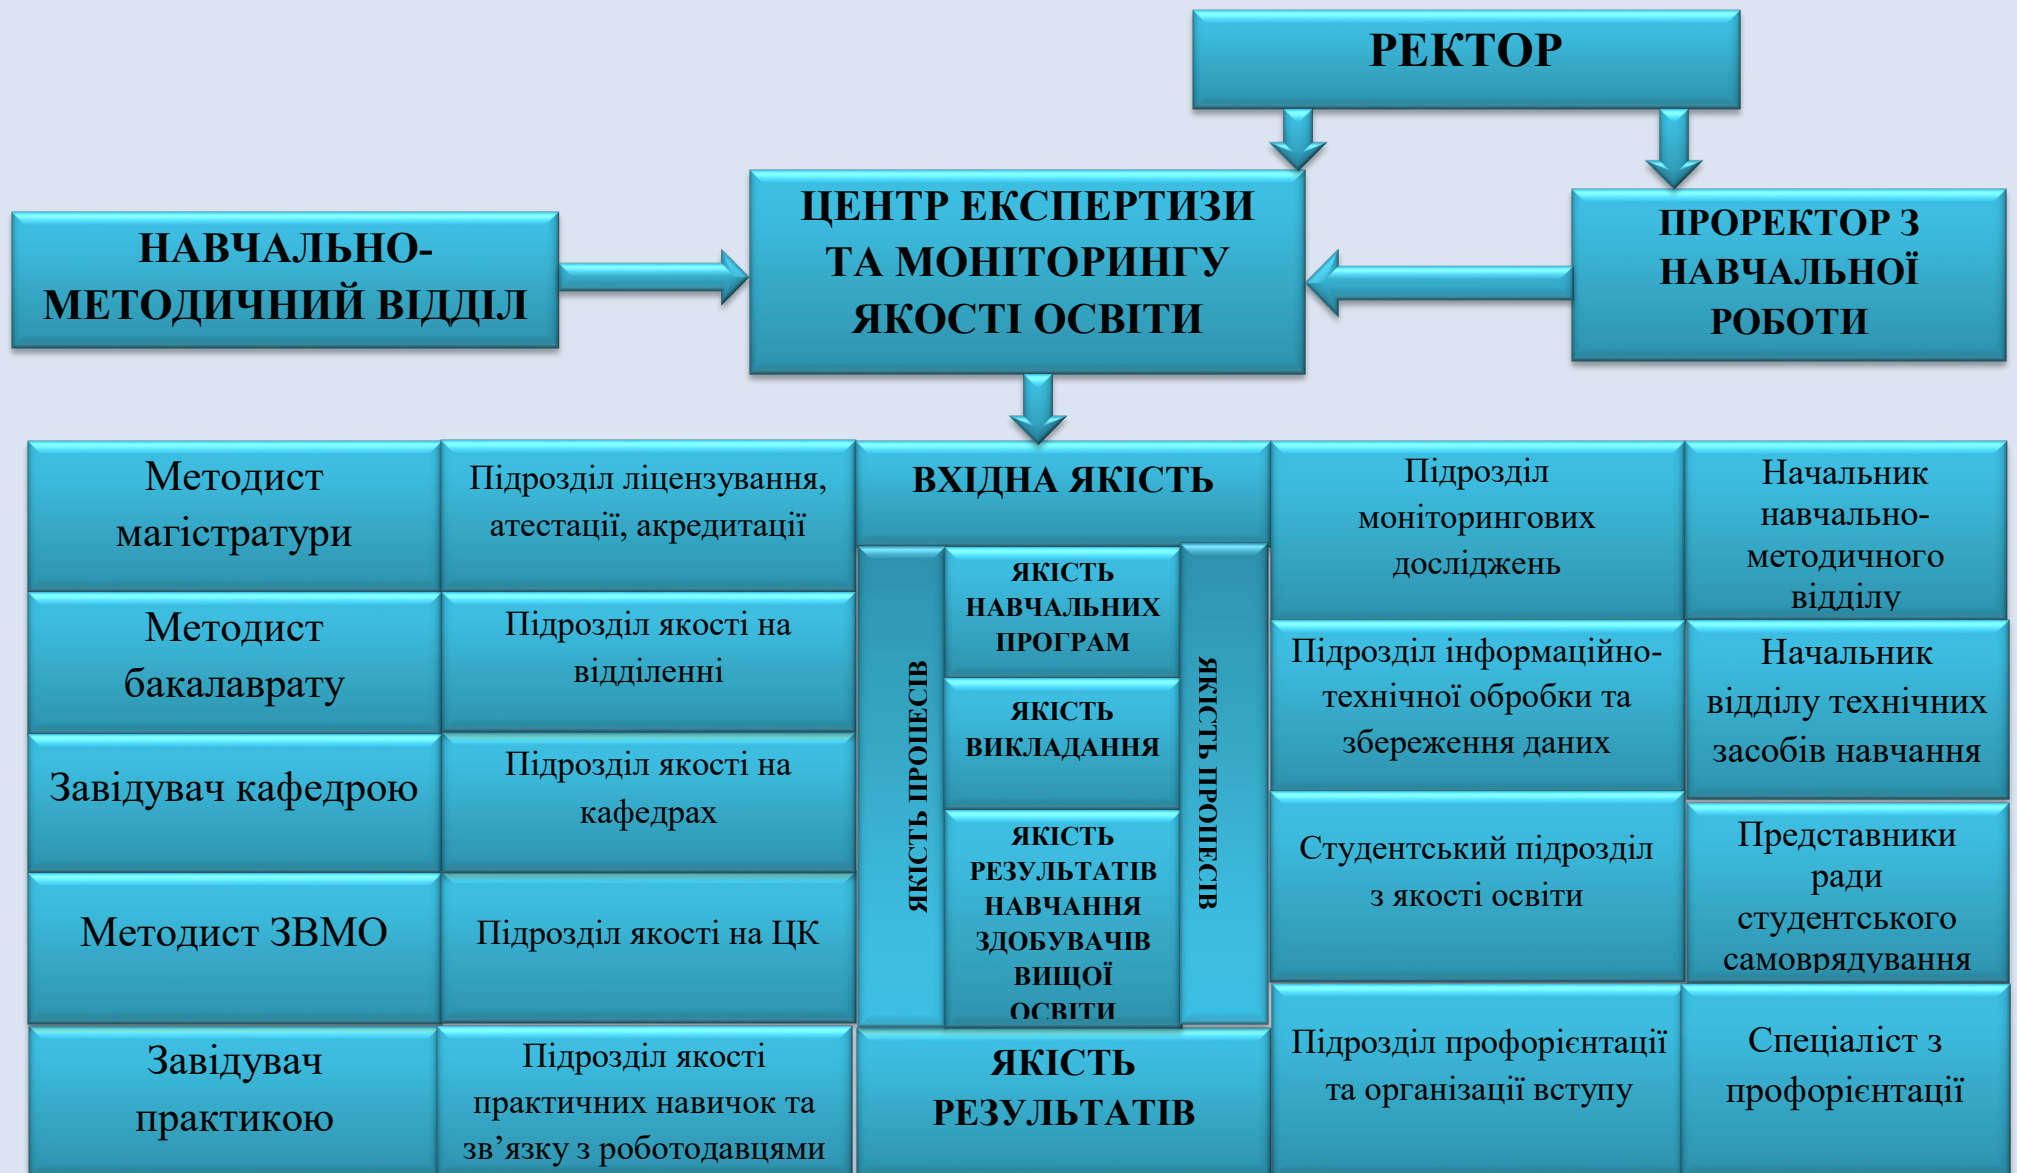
РЕКТОР

НАВЧАЛЬНО-МЕТОДИЧНИЙ ВІДДІЛ

ЦЕНТР ЕКСПЕРТИЗИ ТА МОНІТОРИНГУ ЯКОСТІ ОСВІТИ

ПРОРЕКТОР З НАВЧАЛЬНОЇ РОБОТИ

Методист магістратури

Підрозділ ліцензування, атестації, акредитації

ВХІДНА ЯКІСТЬ

Підрозділ моніторингових досліджень

Начальник навчально-методичного відділу

Методист бакалаврату

Підрозділ якості на відділенні

ЯКІСТЬ ПРОЦЕСІВ

ЯКІСТЬ НАВЧАЛЬНИХ ПРОГРАМ

ЯКІСТЬ ВИКЛАДАННЯ

ЯКІСТЬ РЕЗУЛЬТАТІВ НАВЧАННЯ ЗДОБУВАЧІВ ВИЩОЇ ОСВІТИ

ЯКІСТЬ ПРОЦЕСІВ

Підрозділ інформаційно-технічної обробки та збереження даних

Начальник відділу технічних засобів навчання

Завідувач кафедрою

Підрозділ якості на кафедрах

Студентський підрозділ з якості освіти

Представники ради студентського самоврядування

Методист ЗВМО

Підрозділ якості на ЦК

Завідувач практикою

Підрозділ якості практичних навичок та зв’язку з роботодавцями

ЯКІСТЬ РЕЗУЛЬТАТІВ

Підрозділ профорієнтації та організації вступу

Спеціаліст з профорієнтації